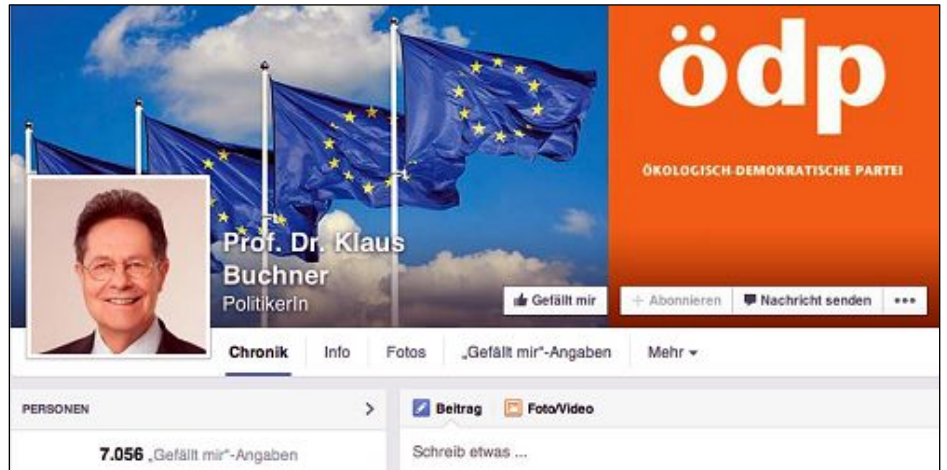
ödp

ÖKOLOGISCH-DEMOKRATISCHE PARTEI

Prof. Dr. Klaus Buchner
PolitikerIn

Gefällt mir
+ Abonnieren
Nachricht senden
•••

Chronik
Info
Fotos
„Gefällt mir"-Angaben
Mehr ▾

PERSONEN
>
7.056 „Gefällt mir"-Angaben

Beitrag
Foto/Video
Schreib etwas ...